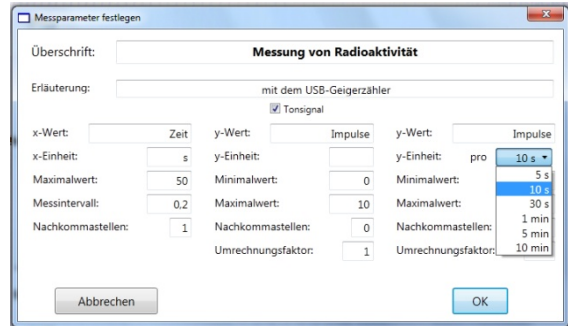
Messparameter festlegen

Überschrift: Messung von Radioaktivität

Erläuterung: mit dem USB-Geigerzähler

Tonsignal

x-Wert: Zeit
x-Einheit: s
Maximalwert: 50
Messintervall: 0,2
Nachkommastellen: 1

y-Wert: Impulse
y-Einheit:
Minimalwert: 0
Maximalwert: 10
Nachkommastellen: 0
Umrechnungsfaktor: 1

y-Wert: Impulse
y-Einheit: pro 10 s
Minimalwert:
Maximalwert:
Nachkommastellen:
Umrechnungsfaktor:

5 s
10 s
30 s
1 min
5 min
10 min

Abbrechen
OK